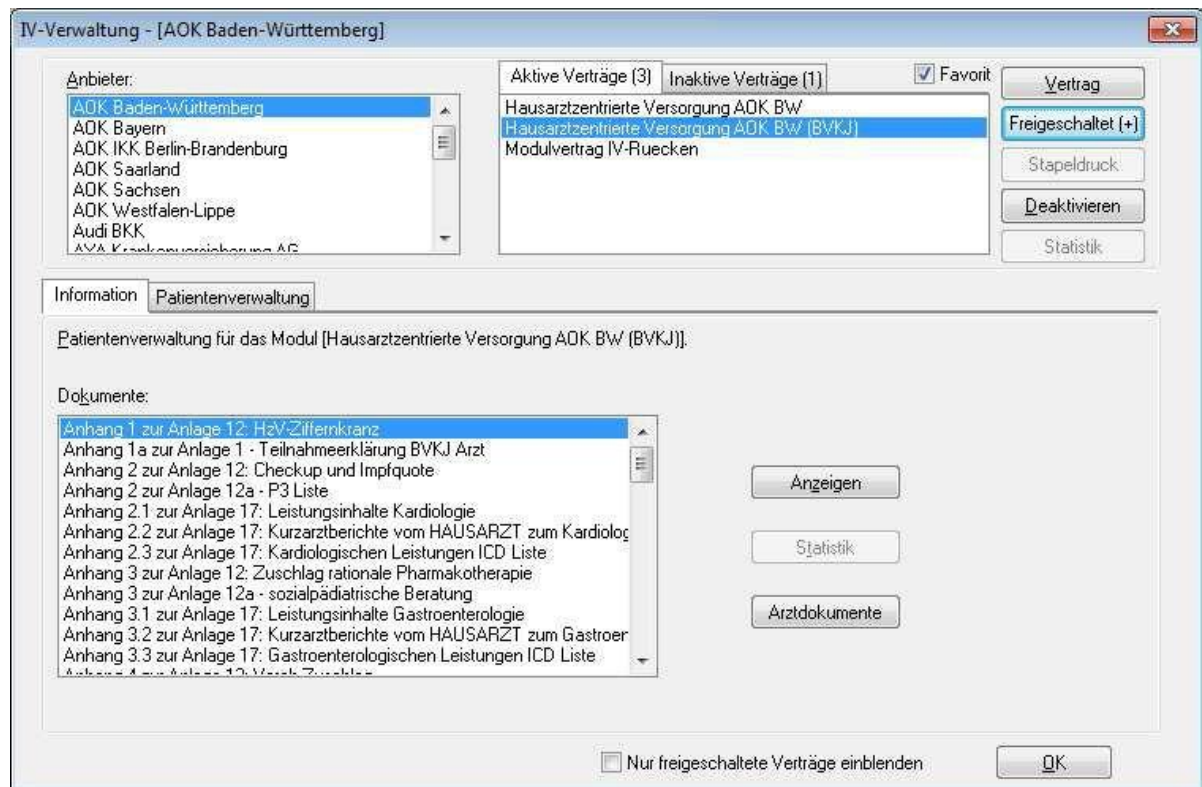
IV-Verwaltung - [AOK Baden-Württemberg]

Anbieter:

AOK Baden-Württemberg
AOK Bayern
AOK IKK Berlin-Brandenburg
AOK Saarland
AOK Sachsen
AOK Westfalen-Lippe
Audi BKK
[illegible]

Aktive Verträge (3) Inaktive Verträge (1)

Favorit

Hausarztzentrierte Versorgung AOK BW
Hausarztzentrierte Versorgung AOK BW (BVKJ)
Modulvertrag IV-Ruecken

Vertrag

Freigeschaltet (+)

Stapeldruck

Deaktivieren

Statistik

Information Patientenverwaltung

Patientenverwaltung für das Modul [Hausarztzentrierte Versorgung AOK BW (BVKJ)].

Dokumente:

Anhang 1 zur Anlage 12: HzV-Ziffernkranz
Anhang 1a zur Anlage 1 - Teilnahmeerklärung BVKJ Arzt
Anhang 2 zur Anlage 12: Checkup und Impfquote
Anhang 2 zur Anlage 12a - P3 Liste
Anhang 2.1 zur Anlage 17: Leistungsinhalte Kardiologie
Anhang 2.2 zur Anlage 17: Kurzarztberichte vom HAUSARZT zum Kardiolog
Anhang 2.3 zur Anlage 17: Kardiologischen Leistungen ICD Liste
Anhang 3 zur Anlage 12: Zuschlag rationale Pharmakotherapie
Anhang 3 zur Anlage 12a - sozialpädiatrische Beratung
Anhang 3.1 zur Anlage 17: Leistungsinhalte Gastroenterologie
Anhang 3.2 zur Anlage 17: Kurzarztberichte vom HAUSARZT zum Gastroer
Anhang 3.3 zur Anlage 17: Gastroenterologischen Leistungen ICD Liste
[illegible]

Anzeigen

Statistik

Arztdokumente

Nur freigeschaltete Verträge einblenden

OK